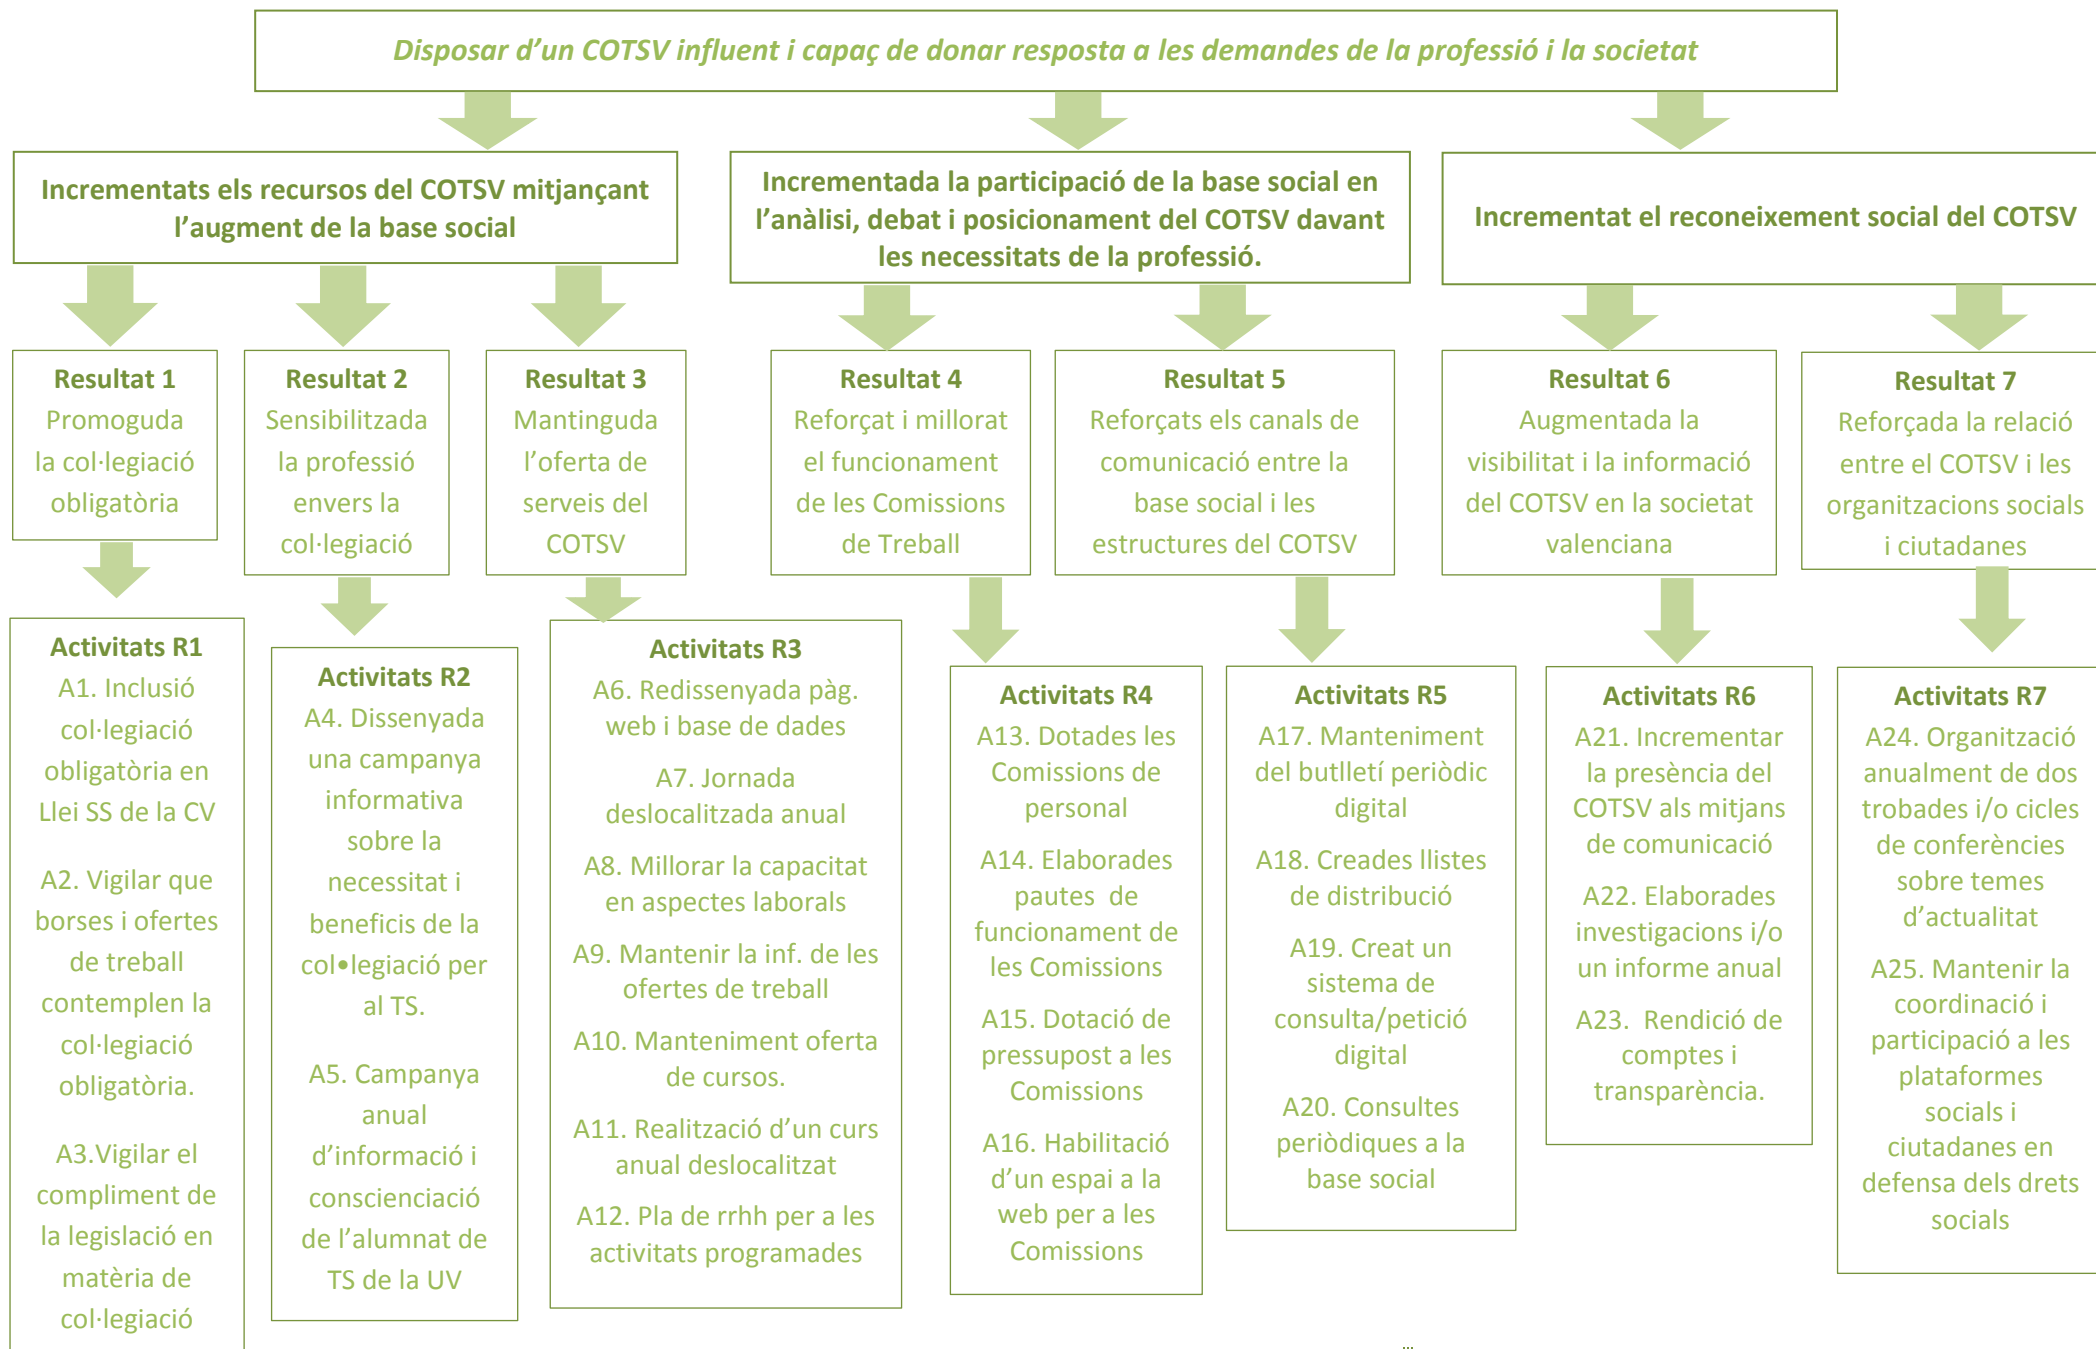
Disposar d'un COTSV influent i capaç de donar resposta a les demandes de la professió i la societat

Incrementats els recursos del COTSV mitjançant l'augment de la base social

Incrementada la participació de la base social en l'anàlisi, debat i posicionament del COTSV davant les necessitats de la professió.

Incrementat el reconeixement social del COTSV

Resultat 1
Promoguda la col·legiació obligatòria

Resultat 2
Sensibilitzada la professió envers la col·legiació

Resultat 3
Mantinguda l'oferta de serveis del COTSV

Resultat 4
Reforçat i millorat el funcionament de les Comissions de Treball

Resultat 5
Reforçats els canals de comunicació entre la base social i les estructures del COTSV

Resultat 6
Augmentada la visibilitat i la informació del COTSV en la societat valenciana

Resultat 7
Reforçada la relació entre el COTSV i les organitzacions socials i ciutadanes

Activitats R1
A1. Inclusió col·legiació obligatòria en Llei SS de la CV

A2. Vigilar que borses i ofertes de treball contemplen la col·legiació obligatòria.

A3.Vigilar el compliment de la legislació en matèria de col·legiació

Activitats R2
A4. Dissenyada una campanya informativa sobre la necessitat i beneficis de la col•legiació per al TS.

A5. Campanya anual d'informació i conscienciació de l'alumnat de TS de la UV

Activitats R3
A6. Redissenyada pàg. web i base de dades

A7. Jornada deslocalitzada anual

A8. Millorar la capacitat en aspectes laborals

A9. Mantenir la inf. de les ofertes de treball

A10. Manteniment oferta de cursos.

A11. Realització d'un curs anual deslocalitzat

A12. Pla de rrhh per a les activitats programades

Activitats R4
A13. Dotades les Comissions de personal

A14. Elaborades pautes de funcionament de les Comissions

A15. Dotació de pressupost a les Comissions

A16. Habilitació d'un espai a la web per a les Comissions

Activitats R5
A17. Manteniment del butlletí periòdic digital

A18. Creades llistes de distribució

A19. Creat un sistema de consulta/petició digital

A20. Consultes periòdiques a la base social

Activitats R6
A21. Incrementar la presència del COTSV als mitjans de comunicació

A22. Elaborades investigacions i/o un informe anual

A23. Rendició de comptes i transparència.

Activitats R7
A24. Organització anualment de dos trobades i/o cicles de conferències sobre temes d'actualitat

A25. Mantenir la coordinació i participació a les plataformes socials i ciutadanes en defensa dels drets socials